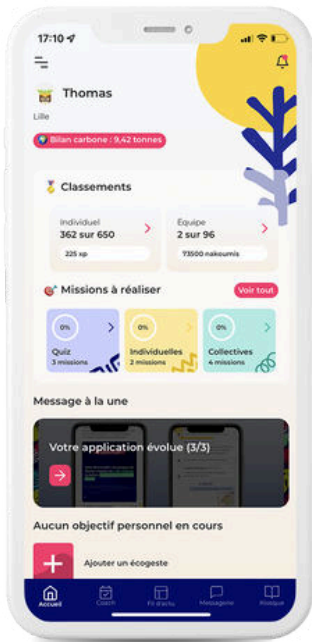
17:10

Thomas

Lille

Bilan carbone : 9,42 tonnes

Classements

Individuel
362 sur 650
225 xp

Equipe
2 sur 96
73500 nakoumis

Missions à réaliser

Voir tout

0%
Quiz
3 missions

0%
Individuelles
2 missions

0%
Collectives
4 missions

Message à la une

Votre application évolue (3/3)

Aucun objectif personnel en cours

Ajouter un écogeste

Accueil

Coach

Fil d'actu

Messagerie

Pratique